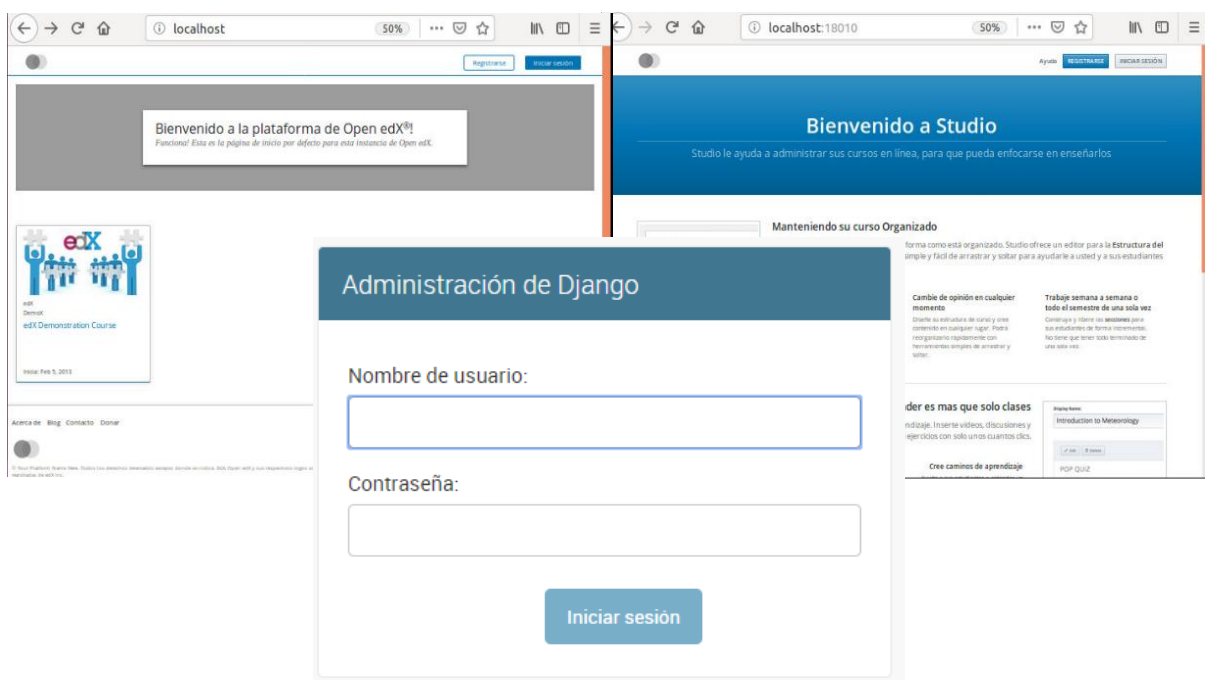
localhost 50% ···

Registrarse Iniciar sesión

Bienvenido a la plataforma de Open edX®!
Funciona! Esta es la página de inicio por defecto para esta instancia de Open edX.

edX
edX
DemoX
edX Demonstration Course
Inicia: Feb 5, 2013

Acerca de Blog Contacto Donar

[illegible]

localhost:18010 50% ···

Ayuda REGISTRARSE INICIAR SESIÓN

Bienvenido a Studio
Studio le ayuda a administrar sus cursos en línea, para que pueda enfocarse en enseñarlos

Manteniendo su curso Organizado
forma como está organizado. Studio ofrece un editor para la Estructura del simple y fácil de arrastrar y soltar para ayudarle a usted y a sus estudiantes

Cambie de opinión en cualquier momento
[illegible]

Trabaje semana a semana o todo el semestre de una sola vez
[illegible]

der es mas que solo clases
ndizaje. Inserte videos, discusiones y ejercicios con solo unos cuantos clics.

Cree caminos de aprendizaje

Introduction to Meteorology
POP QUIZ

Administración de Django

Nombre de usuario:

Contraseña:

Iniciar sesión